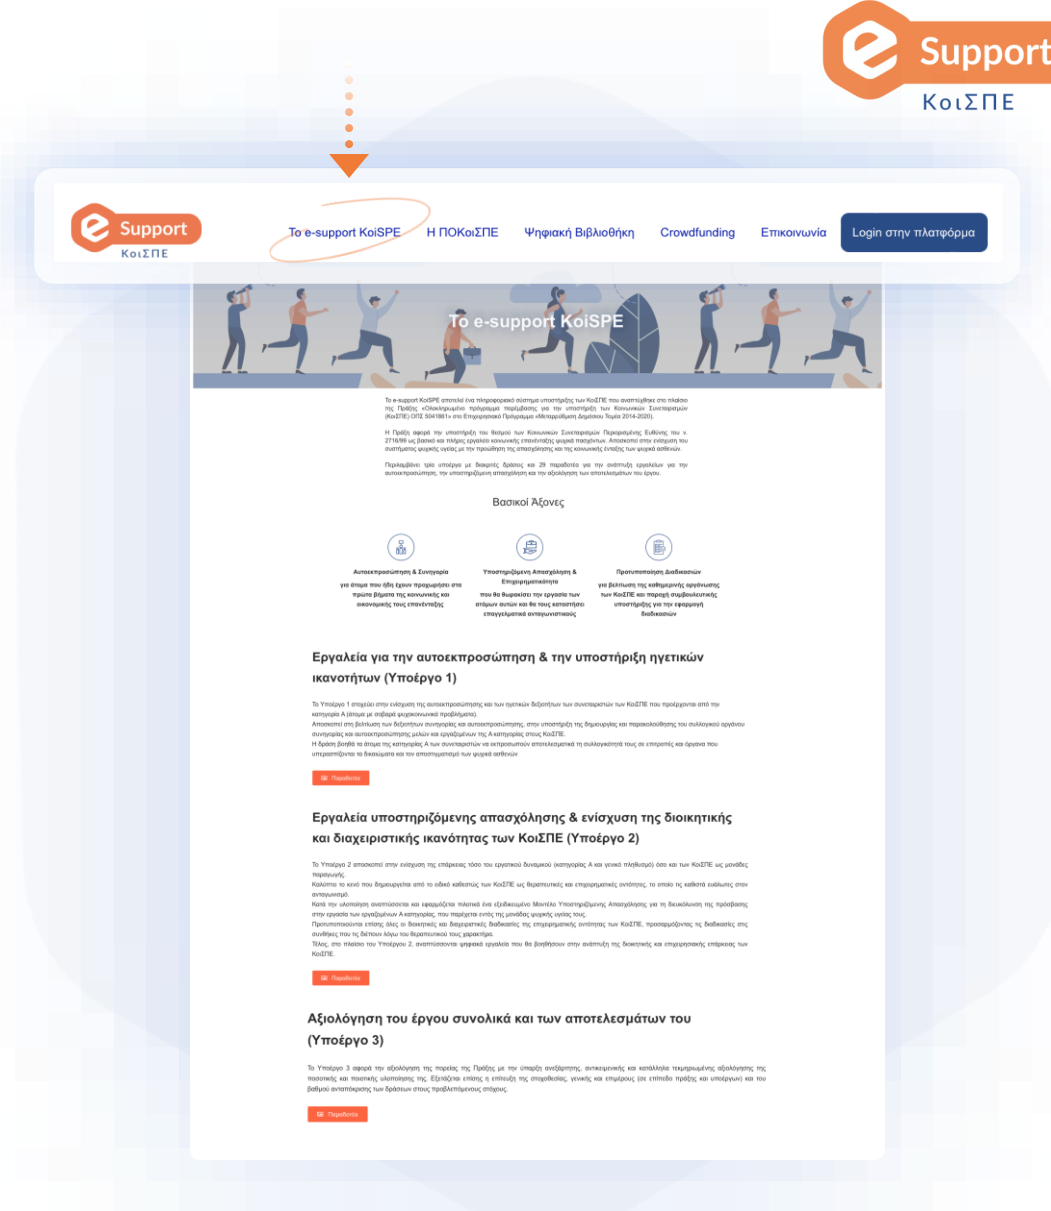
e Support
ΚοιΣΠΕ

e Support
ΚοιΣΠΕ

Το e-support KoiSPE Η ΠΟΚοιΣΠΕ Ψηφιακή Βιβλιοθήκη Crowdfunding Επικοινωνία Login στην πλατφόρμα

Το e-support KoiSPE

Το e-support KoiSPE αποτελεί ένα πληροφοριακό σύστημα υποστήριξης των ΚοιΣΠΕ που αναπτύχθηκε στο πλαίσιο της Πράξης «Ολοκληρωμένο πρόγραμμα παρέμβασης για την υποστήριξη των Κοινωνικών Συνεταιρισμών (ΚοιΣΠΕ) ΟΠΣ 5041881» στο Επιχειρησιακό Πρόγραμμα «Μεταρρύθμιση Δημόσιου Τομέα 2014-2020».

Η Πράξη αφορά την υποστήριξη του θεσμού των Κοινωνικών Συνεταιρισμών Περιορισμένης Ευθύνης του ν. 2716/99 ως βασικό και πλήρες εργαλείο κοινωνικής επανένταξης ψυχικά πασχόντων. Αποσκοπεί στην ενίσχυση του συστήματος ψυχικής υγείας με την προώθηση της απασχόλησης και της κοινωνικής ένταξης των ψυχικά ασθενών.

Περιλαμβάνει τρία υποέργα με διακριτές δράσεις και 29 παραδοτέα για την ανάπτυξη εργαλείων για την αυτοεκπροσώπηση, την υποστηριζόμενη απασχόληση και την αξιολόγηση των αποτελεσμάτων του έργου.

Βασικοί Άξονες

Αυτοεκπροσώπηση & Συνηγορία
για άτομα που ήδη έχουν προχωρήσει στα πρώτα βήματα της κοινωνικής και οικονομικής τους επανένταξης

Υποστηριζόμενη Απασχόληση & Επιχειρηματικότητα
που θα θωρακίσει την εργασία των ατόμων αυτών και θα τους καταστήσει επαγγελματικά ανταγωνιστικούς

Προτυποποίηση Διαδικασιών
για βελτίωση της καθημερινής οργάνωσης των ΚοιΣΠΕ και παροχή συμβουλευτικής υποστήριξης για την εφαρμογή διαδικασιών

Εργαλεία για την αυτοεκπροσώπηση & την υποστήριξη ηγετικών ικανοτήτων (Υποέργο 1)

Το Υποέργο 1 στοχεύει στην ενίσχυση της αυτοεκπροσώπησης και των ηγετικών δεξιοτήτων των συνεταιριστών των ΚοιΣΠΕ που προέρχονται από την κατηγορία Α (άτομα με σοβαρά ψυχοκοινωνικά προβλήματα).
Αποσκοπεί στη βελτίωση των δεξιοτήτων συνηγορίας και αυτοεκπροσώπησης, στην υποστήριξη της δημιουργίας και παρακολούθησης του συλλογικού οργάνου συνηγορίας και αυτοεκπροσώπησης μελών και εργαζόμενων της Α κατηγορίας στους ΚοιΣΠΕ.
Η δράση βοηθά τα άτομα της κατηγορίας Α των συνεταιριστών να εκπροσωπούν αποτελεσματικά τη συλλογικότητά τους σε επιτροπές και όργανα που υπερασπίζονται τα δικαιώματα και τον αποστιγματισμό των ψυχικά ασθενών

Παραδοτέα

Εργαλεία υποστηριζόμενης απασχόλησης & ενίσχυση της διοικητικής και διαχειριστικής ικανότητας των ΚοιΣΠΕ (Υποέργο 2)

Το Υποέργο 2 αποσκοπεί στην ενίσχυση της επάρκειας τόσο του εργατικού δυναμικού (κατηγορίας Α και γενικό πληθυσμό) όσο και των ΚοιΣΠΕ ως μονάδες παραγωγής.
Καλύπτει το κενό που δημιουργείται από το ειδικό καθεστώς των ΚοιΣΠΕ ως θεραπευτικές και επιχειρηματικές οντότητες, το οποίο τις καθιστά ευάλωτες στον ανταγωνισμό.
Κατά την υλοποίηση αναπτύσσεται και εφαρμόζεται πιλοτικά ένα εξειδικευμένο Μοντέλο Υποστηριζόμενης Απασχόλησης για τη διευκόλυνση της πρόσβασης στην εργασία των εργαζομένων Α κατηγορίας, που παρέχεται εντός της μονάδας ψυχικής υγείας τους.
Προτυποποιούνται επίσης όλες οι διοικητικές και διαχειριστικές διαδικασίες της επιχειρηματικής οντότητας των ΚοιΣΠΕ, προσαρμόζοντας τις διαδικασίες στις συνθήκες που τις διέπουν λόγω του θεραπευτικού τους χαρακτήρα.
Τέλος, στο πλαίσιο του Υποέργου 2, αναπτύσσονται ψηφιακά εργαλεία που θα βοηθήσουν στην ανάπτυξη της διοικητικής και επιχειρησιακής επάρκειας των ΚοιΣΠΕ.

Παραδοτέα

Αξιολόγηση του έργου συνολικά και των αποτελεσμάτων του (Υποέργο 3)

Το Υποέργο 3 αφορά την αξιολόγηση της πορείας της Πράξης με την ύπαρξη ανεξάρτητης, αντικειμενικής και κατάλληλα τεκμηριωμένης αξιολόγησης της ποσοτικής και ποιοτικής υλοποίησης της. Εξετάζεται επίσης η επίτευξη της στοχοθεσίας, γενικής και επιμέρους (σε επίπεδο πράξης και υποέργων) και του βαθμού ανταπόκρισης των δράσεων στους προβλεπόμενους στόχους.

Παραδοτέα